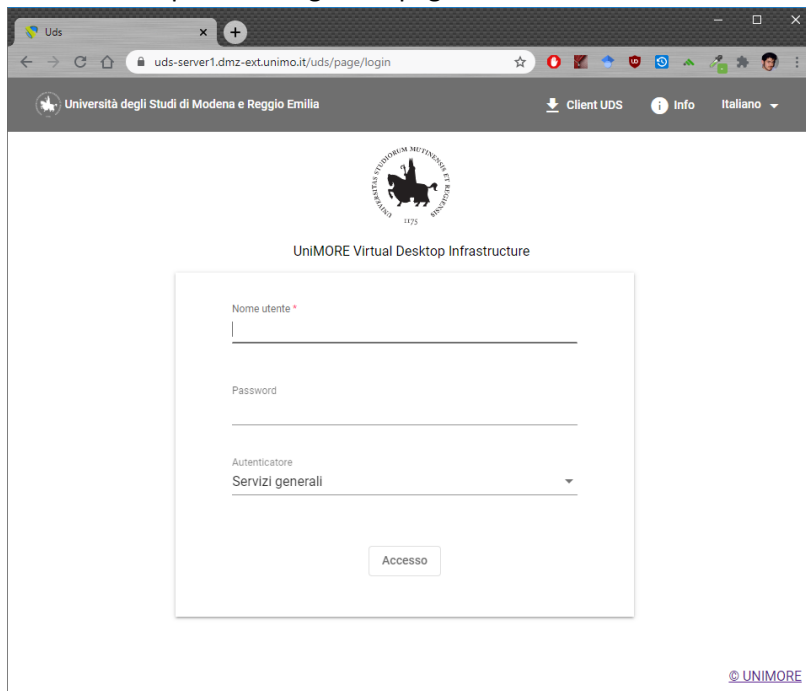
Uds

uds-server1.dmz-ext.unimo.it/uds/page/login

Università degli Studi di Modena e Reggio Emilia

Client UDS

Info

Italiano

UNIVERSITAS STUDIORUM MUTINENSIS ET REGIENSIS 1175

UniMORE Virtual Desktop Infrastructure

Nome utente *

Password

Autenticatore
Servizi generali

Accesso

© UNIMORE